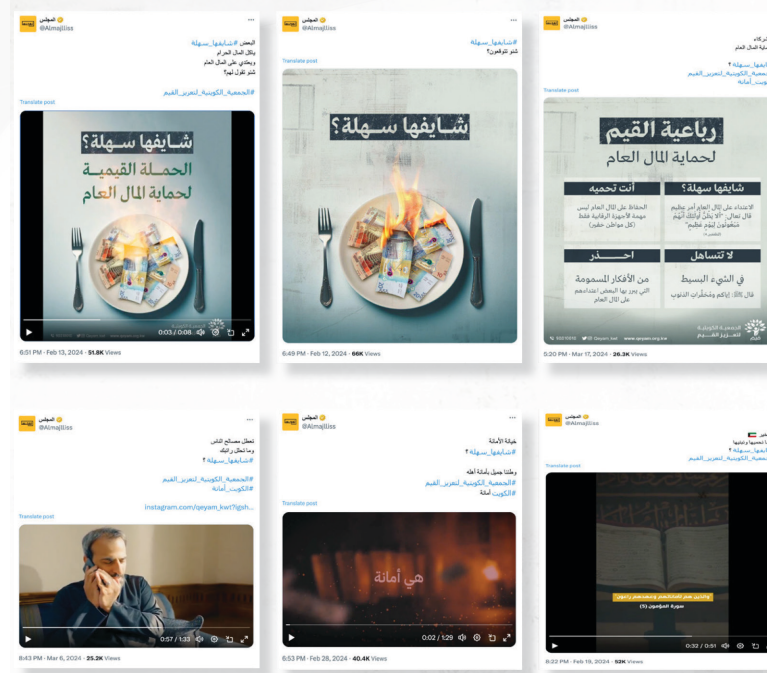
المجلس
@Almajliss

البعض #شايفها_سهلة
يأكل المال الحرام
ويعتدي على المال العام
شنو تقول لهم؟

#الجمعية_الكويتية_لتعزيز_القيم

Translate post

شايفها سهلة؟
الحملة القيمية
لحماية المال العام

0:03 / 0:08

6:51 PM · Feb 13, 2024 · 51.8K Views

المجلس
@Almajliss

#شايفها_سهلة
شنو تتوقعون؟

Translate post

شايفها سهلة؟

6:49 PM · Feb 12, 2024 · 66K Views

المجلس
@Almajliss

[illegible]
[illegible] المال العام

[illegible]يفها_سهلة؟
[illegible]جمعية_الكويتية_لتعزيز_القيم
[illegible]كويت_أمانة

Translate post

رباعية القيم
لحماية المال العام

أنت تحميه
الحفاظ على المال العام ليس مهمة الأجهزة الرقابية فقط (كل مواطن رقيب)

شايفها سهلة؟
الاعتداء على المال العام أمر عظيم قال تعالى: "ألا يظن أولئك أنهم مبعوثون ليوم عظيم"

احــذر
من الأفكار المسمومة
التي يبرر بها البعض اعتداءهم على المال العام

لا تتساهل
في الشيء البسيط
قال ﷺ: إياكم ومحقرات الذنوب

الجمعية الكويتية لتعزيز القيم

5:20 PM · Mar 17, 2024 · 26.3K Views

المجلس
@Almajliss

تعطل مصالح الناس
وما تحلل راتبك
#شايفها_سهلة؟

#الجمعية_الكويتية_لتعزيز_القيم
#الكويت_أمانة

instagram.com/qeyam_kwt?igsh...

Translate post

0:57 / 1:33

8:43 PM · Mar 6, 2024 · 25.2K Views

المجلس
@Almajliss

خيانة الأمانة
#شايفها_سهلة؟

وطننا جميل بأمانة أهله
#الجمعية_الكويتية_لتعزيز_القيم
#الكويت_أمانة

Translate post

هي أمانة

0:02 / 1:29

6:53 PM · Feb 28, 2024 · 40.4K Views

المجلس
@Almajliss

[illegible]
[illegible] تحميها وتحافظ عليها
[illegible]يفها_سهلة؟
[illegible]جمعية_الكويتية_لتعزيز_القيم

Translate post

"والذين هم لأماناتهم وعهدهم راعون"
سورة المؤمنون (8)

0:32 / 0:51

8:22 PM · Feb 19, 2024 · 52K Views